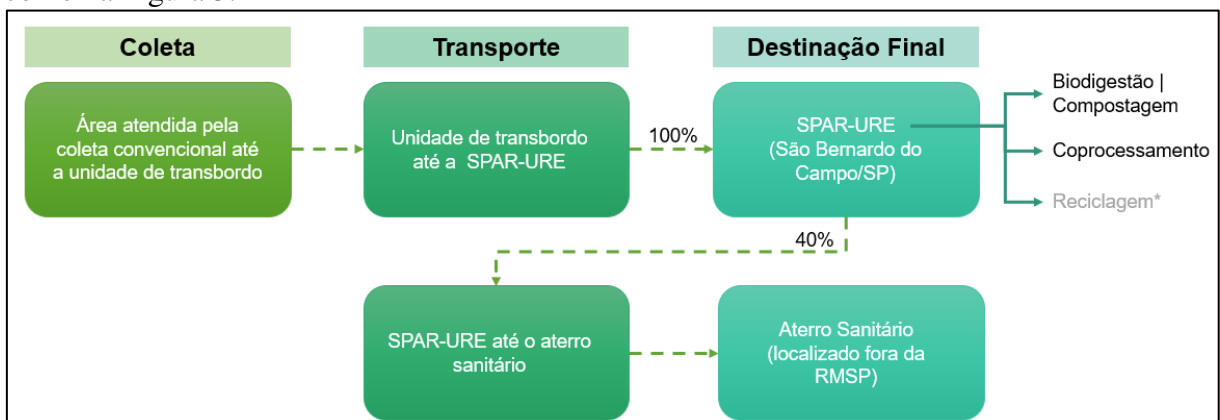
Coleta

Transporte

Destinação Final

Área atendida pela coleta convencional até a unidade de transbordo

Unidade de transbordo até a SPAR-URE

100%

SPAR-URE (São Bernardo do Campo/SP)

Biodigestão | Compostagem

Coprocessamento

Reciclagem*

40%

SPAR-URE até o aterro sanitário

Aterro Sanitário (localizado fora da RMSP)